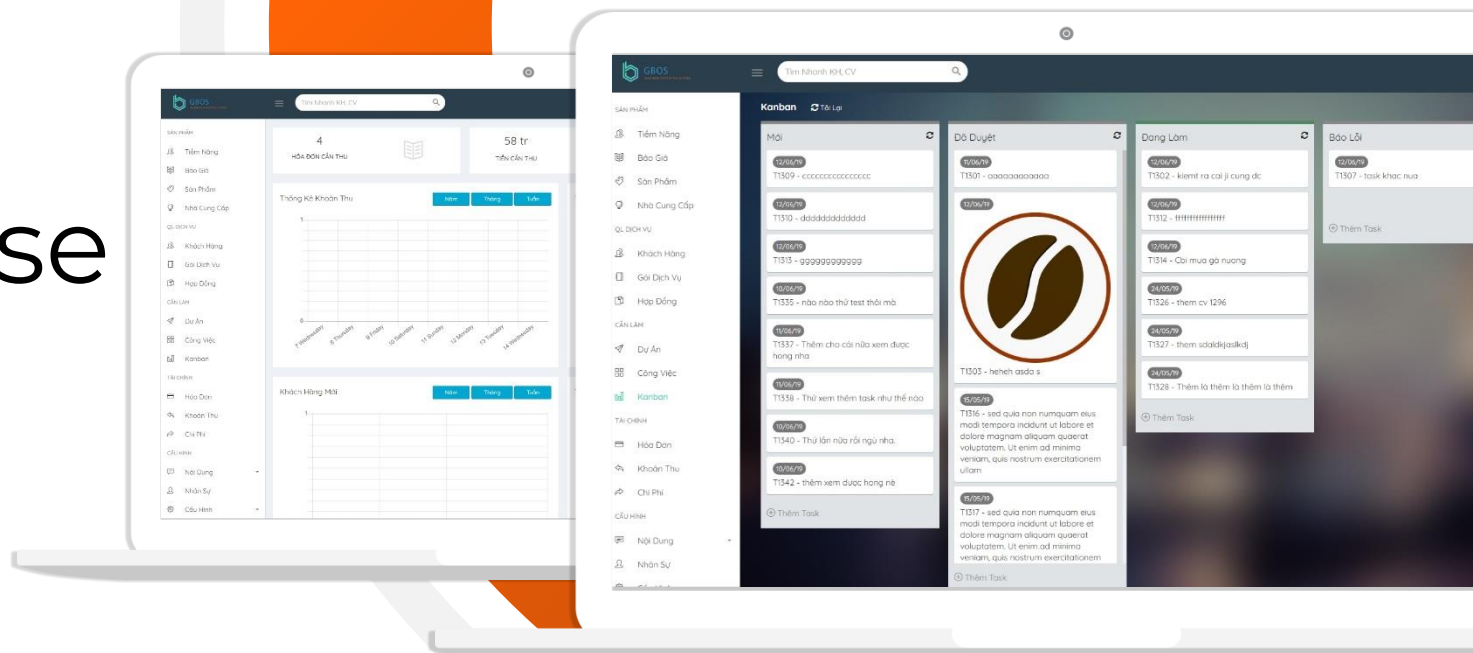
se

GBOS
Tìm Nhanh KH, CV
SẢN PHẨM
Tiềm Năng
Báo Giá
Sản Phẩm
Nhà Cung Cấp
QL DỊCH VỤ
Khách Hàng
Gói Dịch Vụ
Hợp Đồng
CẦN LÀM
Dự Án
Công Việc
Kanban
TÀI CHÍNH
Hóa Đơn
Khoản Thu
Chi Phí
CẤU HÌNH
Nội Dung
Nhân Sự
Cấu Hình
4
HÓA ĐƠN CẦN THU
58 tr
TIỀN CẦN THU
Thống Kê Khoản Thu
Năm Tháng Tuần
1
0
7 Wednesday 8 Thursday 9 Friday 10 Saturday 11 Sunday 12 Monday 13 Tuesday 14 Wednesday
Khách Hàng Mới
Năm Tháng Tuần
1

GBOS
Tìm Nhanh KH, CV
SẢN PHẨM
Tiềm Năng
Báo Giá
Sản Phẩm
Nhà Cung Cấp
QL DỊCH VỤ
Khách Hàng
Gói Dịch Vụ
Hợp Đồng
CẦN LÀM
Dự Án
Công Việc
Kanban
TÀI CHÍNH
Hóa Đơn
Khoản Thu
Chi Phí
CẤU HÌNH
Nội Dung
Nhân Sự
Kanban Tải Lại
Mới
12/06/19
T1309 - cccccccccccccccc
12/06/19
T1310 - dddddddddddd
12/06/19
T1313 - ggggggggggg
10/06/19
T1335 - nào nào thử test thôi mà
11/06/19
T1337 - Thêm cho cái nữa xem được hong nha
11/06/19
T1338 - Thử xem thêm task như thế nào
10/06/19
T1340 - Thử lần nữa rồi ngủ nha.
10/06/19
T1342 - thêm xem được hong nè
Thêm Task
Đã Duyệt
11/06/19
T1301 - aaaaaaaaaaaa
12/06/19
T1303 - heheh asda s
15/05/19
T1316 - sed quia non numquam eius modi tempora incidunt ut labore et dolore magnam aliquam quaerat voluptatem. Ut enim ad minima veniam, quis nostrum exercitationem ullam
15/05/19
T1317 - sed quia non numquam eius modi tempora incidunt ut labore et dolore magnam aliquam quaerat voluptatem. Ut enim ad minima veniam, quis nostrum exercitationem
Thêm Task
Đang Làm
12/06/19
T1302 - kiemt ra cai ji cung dc
12/06/19
T1312 - ffffffffffffffff
12/06/19
T1314 - Cbi mua gà nuong
24/05/19
T1326 - them cv 1296
24/05/19
T1327 - them sdaldkjasllkdj
24/05/19
T1328 - Thêm là thêm là thêm là thêm
Thêm Task
Báo Lỗi
12/06/19
T1307 - task khac nua
Thêm Task